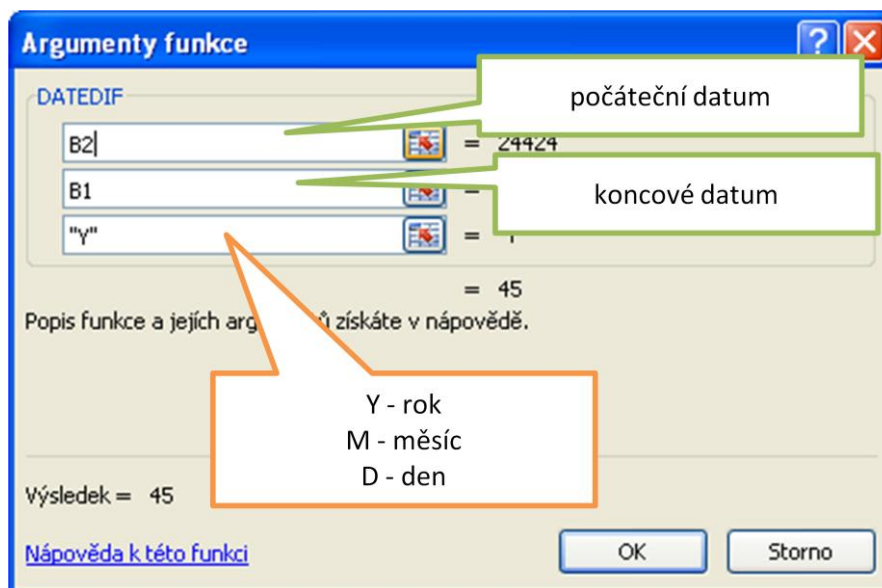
Argumenty funkce

DATEDIF

počáteční datum

B2 = 24424

B1 =

koncové datum

"Y" =

= 45

Popis funkce a jejích arg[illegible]ů získáte v nápovědě.

Y - rok
M - měsíc
D - den

Výsledek = 45

Nápověda k této funkci

OK

Storno